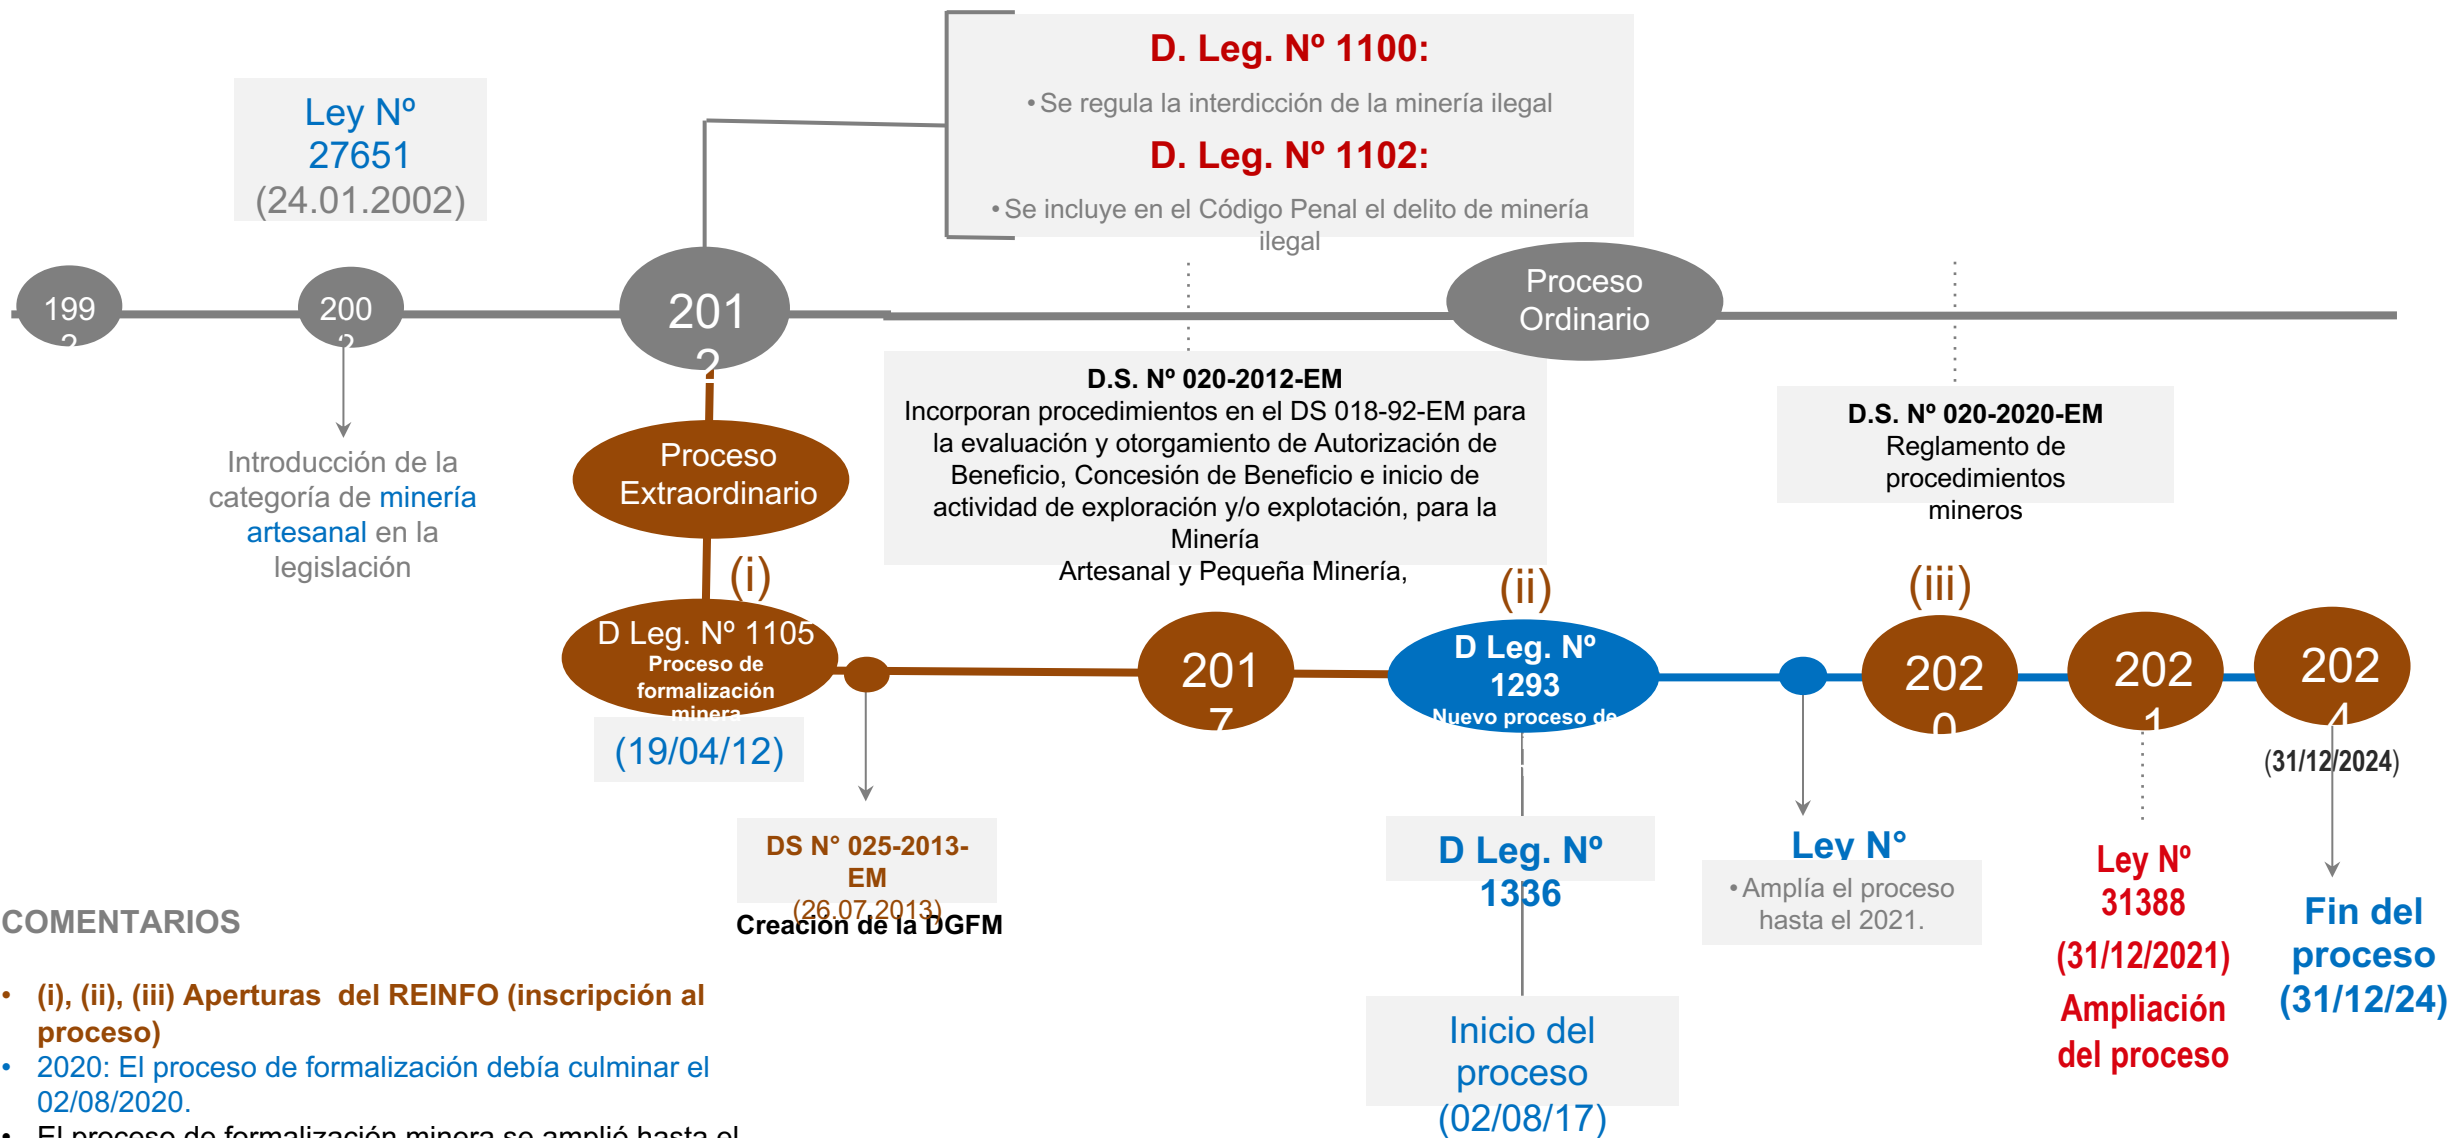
D. Leg. Nº 1100:

• Se regula la interdicción de la minería ilegal

D. Leg. Nº 1102:

• Se incluye en el Código Penal el delito de minería ilegal

Ley Nº 27651 (24.01.2002)

199 2

200 2

201 2

Proceso Ordinario

D.S. Nº 020-2012-EM
Incorporan procedimientos en el DS 018-92-EM para la evaluación y otorgamiento de Autorización de Beneficio, Concesión de Beneficio e inicio de actividad de exploración y/o explotación, para la Minería Artesanal y Pequeña Minería,

D.S. Nº 020-2020-EM
Reglamento de procedimientos mineros

Introducción de la categoría de minería artesanal en la legislación

Proceso Extraordinario

(i)

D Leg. Nº 1105
Proceso de formalización minera

(19/04/12)

201 7

(ii)

D Leg. Nº 1293
Nuevo proceso de

(iii)

202 0

202 1

202 4

(31/12/2024)

DS N° 025-2013-EM
(26.07.2013)
Creación de la DGFM

D Leg. Nº 1336

Ley N°

• Amplía el proceso hasta el 2021.

Ley Nº 31388
(31/12/2021)
Ampliación del proceso

Fin del proceso (31/12/24)

Inicio del proceso (02/08/17)

COMENTARIOS

• (i), (ii), (iii) Aperturas del REINFO (inscripción al proceso)
• 2020: El proceso de formalización debía culminar el 02/08/2020.
• El proceso de formalización minera se amplió hasta el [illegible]